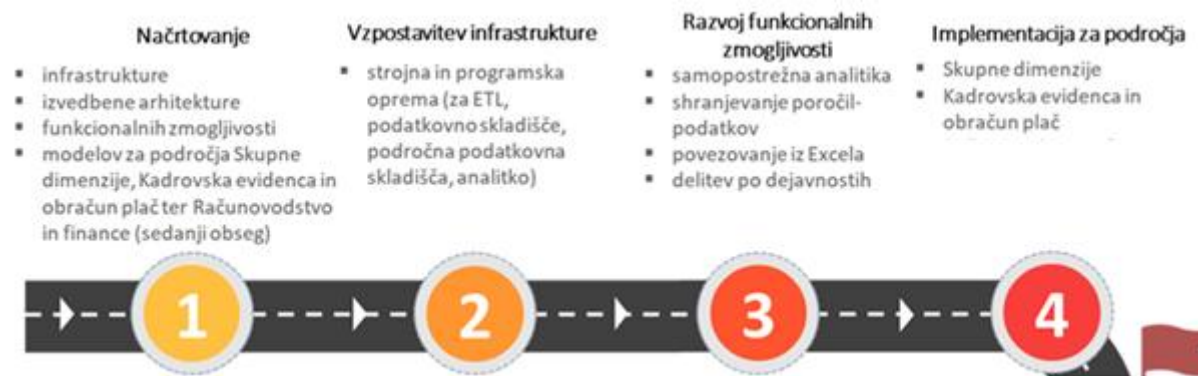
Načrtovanje

- infrastrukture
- izvedbene arhitekture
- funkcionalnih zmogljivosti
- modelov za področja Skupne dimenzije, Kadrovska evidenca in obračun plač ter Računovodstvo in finance (sedanji obseg)

Vzpostavitev infrastrukture

- strojna in programska oprema (za ETL, podatkovno skladišče, področna podatkovna skladišča, analitko)

Razvoj funkcionalnih zmogljivosti

- samopostrežna analitika
- shranjevanje poročil-podatkov
- povezovanje iz Excela
- delitev po dejavnostih

Implementacija za področja

- Skupne dimenzije
- Kadrovska evidenca in obračun plač

1

2

3

4